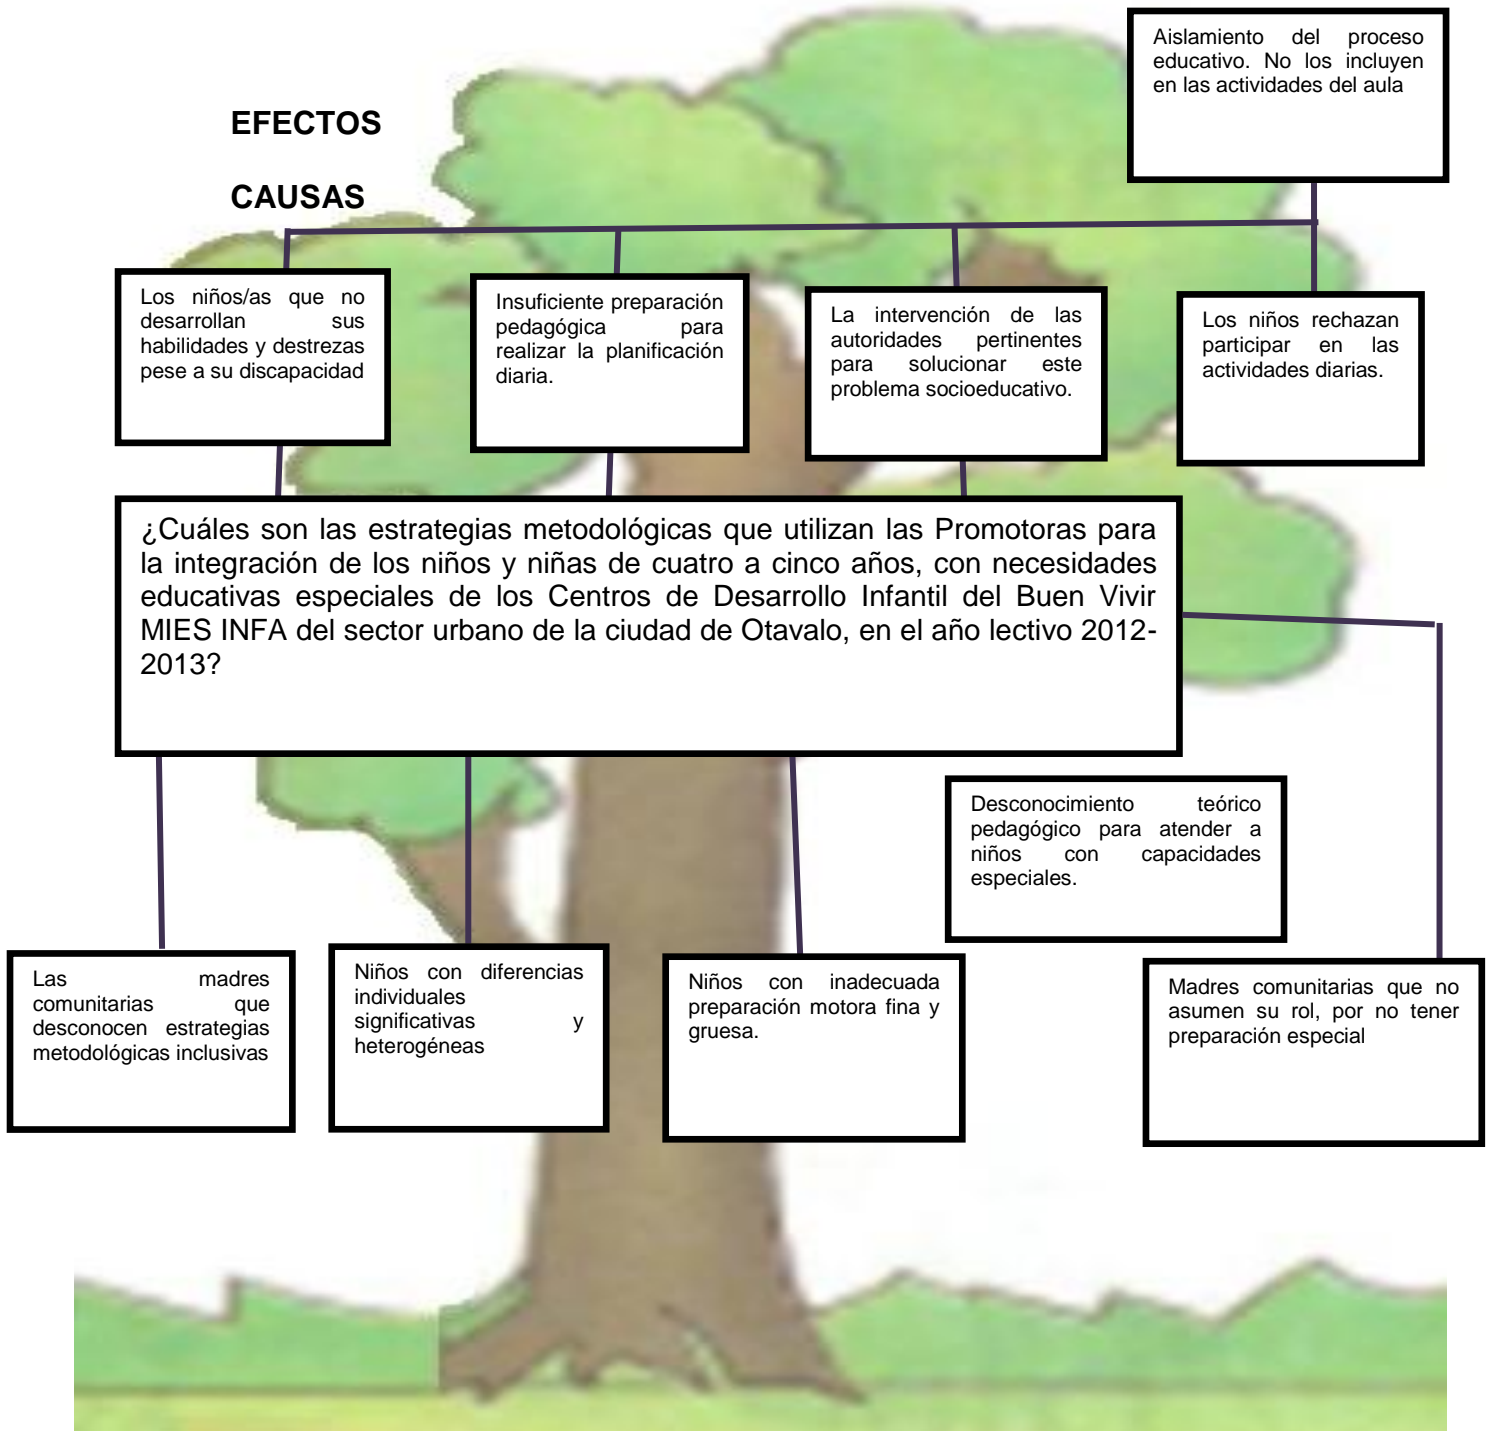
Aislamiento del proceso educativo. No los incluyen en las actividades del aula

EFECTOS

CAUSAS

Los niños/as que no desarrollan sus habilidades y destrezas pese a su discapacidad

Insuficiente preparación pedagógica para realizar la planificación diaria.

La intervención de las autoridades pertinentes para solucionar este problema socioeducativo.

Los niños rechazan participar en las actividades diarias.

¿Cuáles son las estrategias metodológicas que utilizan las Promotoras para la integración de los niños y niñas de cuatro a cinco años, con necesidades educativas especiales de los Centros de Desarrollo Infantil del Buen Vivir MIES INFA del sector urbano de la ciudad de Otavalo, en el año lectivo 2012-2013?

Desconocimiento teórico pedagógico para atender a niños con capacidades especiales.

Las madres comunitarias que desconocen estrategias metodológicas inclusivas

Niños con diferencias individuales significativas y heterogéneas

Niños con inadecuada preparación motora fina y gruesa.

Madres comunitarias que no asumen su rol, por no tener preparación especial